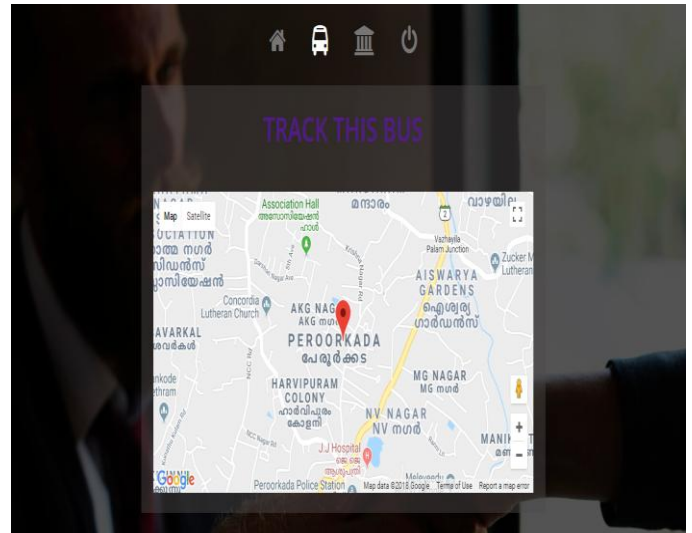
TRACK THIS BUS

Map Satellite

Association Hall
അസോസിയേഷൻ ഹാൾ

മന്ദാരം

വാഴയില

Vazhayila
Palam Junction

Zucker M
Lutheran

ഗാന്ധി നഗർ
സിഡൻസ്
ാസിയേഷൻ

Concordia
Lutheran Church

AKG NAGAR
AKG നഗർ

AISWARYA
GARDENS
ഐശ്വര്യ
ഗാർഡൻസ്

AVARKAL
ശവർകൾ

PEROORKADA
പേരൂർക്കട

nkode
thram

HARVIPURAM
COLONY
ഹാർവിപുരം
കോളനി

MG NAGAR
MG നഗർ

NV NAGAR
NV നഗർ

MANI

J.J Hospital
ജെ ജെ
ആശുപത്രി

Google

Peroorkada Police Station

Melevaedu

Map data ©2018 Google Terms of Use Report a map error